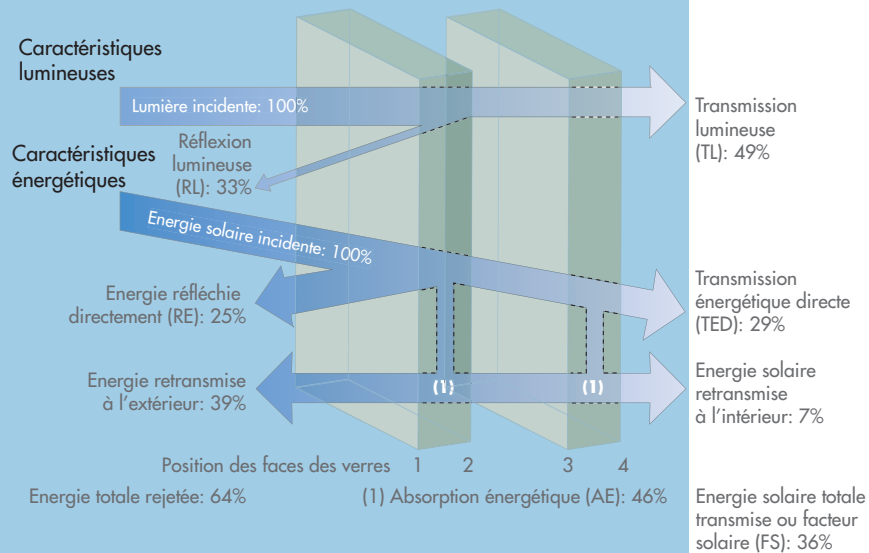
Caractéristiques lumineuses

Lumière incidente: 100%

Réflexion lumineuse (RL): 33%

Caractéristiques énergétiques

Energie solaire incidente: 100%

Energie réfléchie directement (RE): 25%

Energie retransmise à l'extérieur: 39%

(1)

(1)

Transmission lumineuse (TL): 49%

Transmission énergétique directe (TED): 29%

Energie solaire retransmise à l'intérieur: 7%

Position des faces des verres 1 2 3 4

Energie totale rejetée: 64%

(1) Absorption énergétique (AE): 46%

Energie solaire totale transmise ou facteur solaire (FS): 36%